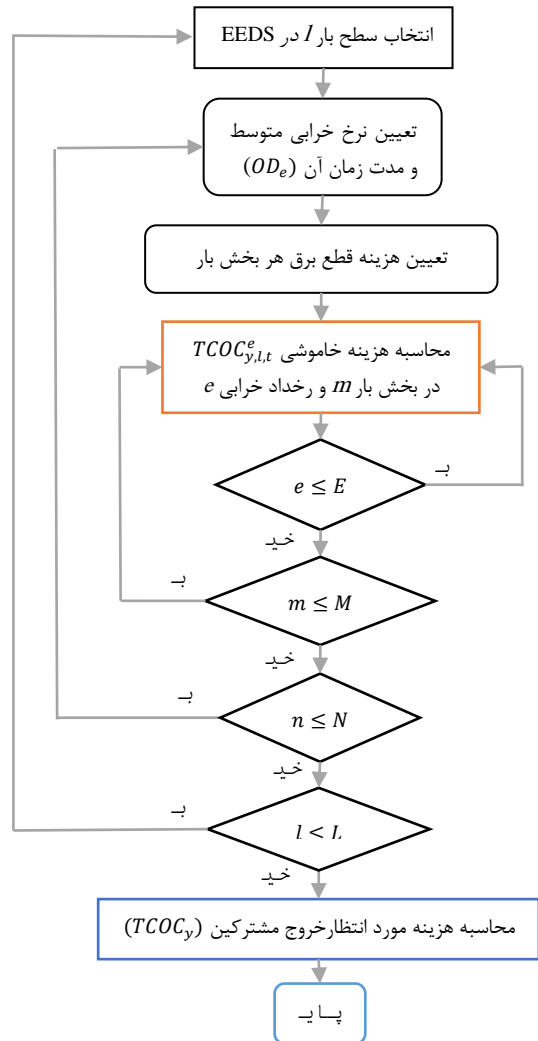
انتخاب سطح بار $l$ در EEDS

تعیین نرخ خرابی متوسط و مدت زمان آن $(OD_e)$

تعیین هزینه قطع برق هر بخش بار

محاسبه هزینه خاموشی $TCOC_{y,l,t}^{e}$ در بخش بار $m$ و رخداد خرابی $e$

$e \leq E$

بـ

خیـ

$m \leq M$

بـ

خیـ

$n \leq N$

بـ

خیـ

$l < L$

بـ

خیـ

محاسبه هزینه مورد انتظارخروج مشترکین $(TCOC_y)$

پـــا یـ